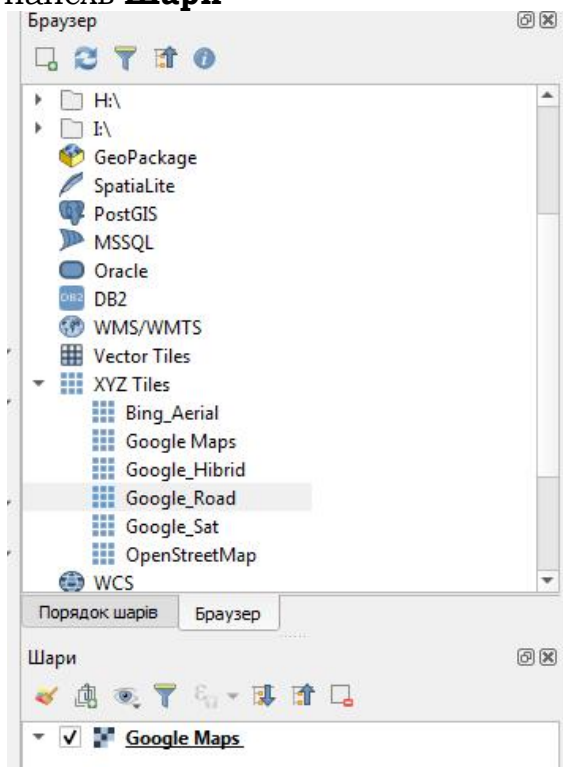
панель **Шари**

Браузер

H:\
I:\
GeoPackage
SpatiaLite
PostGIS
MSSQL
Oracle
DB2
WMS/WMTS
Vector Tiles
XYZ Tiles
Bing_Aerial
Google Maps
Google_Hibrid
Google_Road
Google_Sat
OpenStreetMap
WCS

Порядок шарів
Браузер

Шари

Google Maps